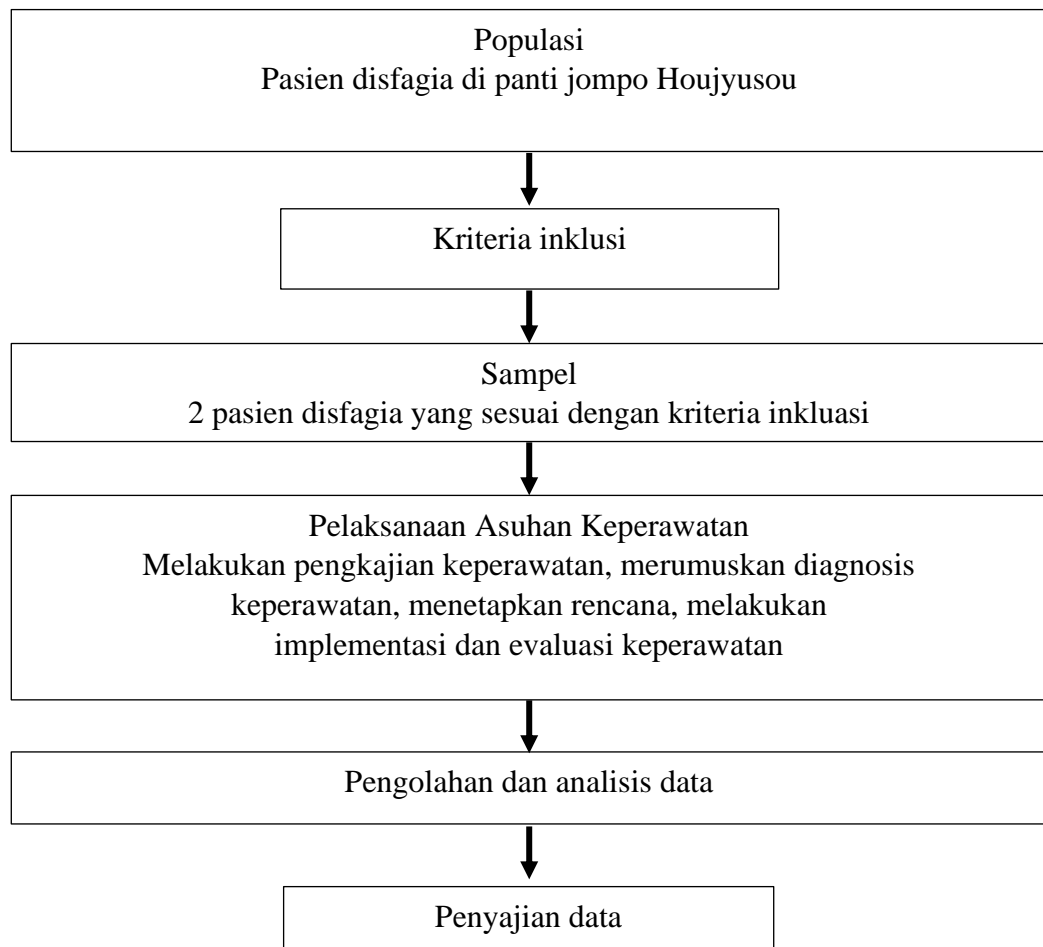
Populasi
Pasien disfagia di panti jompo Houjyusou

Kriteria inklusi

Sampel
2 pasien disfagia yang sesuai dengan kriteria inkluasi

Pelaksanaan Asuhan Keperawatan
Melakukan pengkajian keperawatan, merumuskan diagnosis keperawatan, menetapkan rencana, melakukan implementasi dan evaluasi keperawatan

Pengolahan dan analisis data

Penyajian data